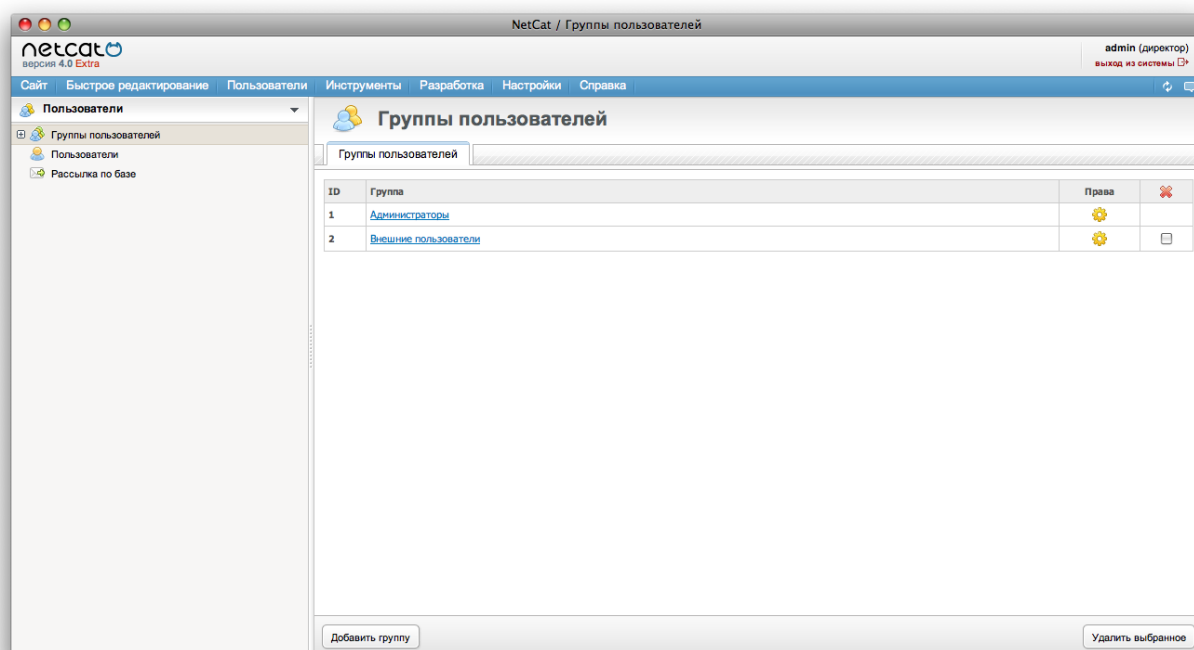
NetCat / Группы пользователей

netcat
версия 4.0 Extra

admin (директор)
выход из системы

Сайт | Быстрое редактирование | Пользователи | Инструменты | Разработка | Настройки | Справка

Пользователи

Группы пользователей
Пользователи
Рассылка по базе

Группы пользователей

Группы пользователей

| ID | Группа | Права | |
|---|---|---|---|
| 1 | Администраторы | | |
| 2 | Внешние пользователи | | |

Добавить группу

Удалить выбранное